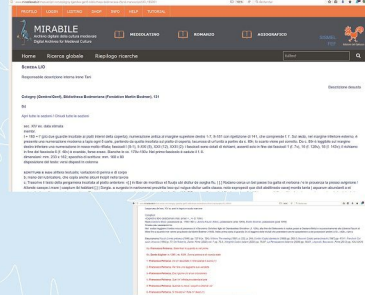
MIRABILE
Archivio digitale della cultura medievale
Digital Archives for Medieval Culture

MEDIOEVO LATINO
ROMANZO
AGIOGRAFICO

Home
Ricerca globale
Riepilogo ricerche

Scheda L20

Responsabile descrizione: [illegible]

Cologny (Genève/Genf), Bibliotheca Bodmeriana (Fondation Martin Bodmer), 131

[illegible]